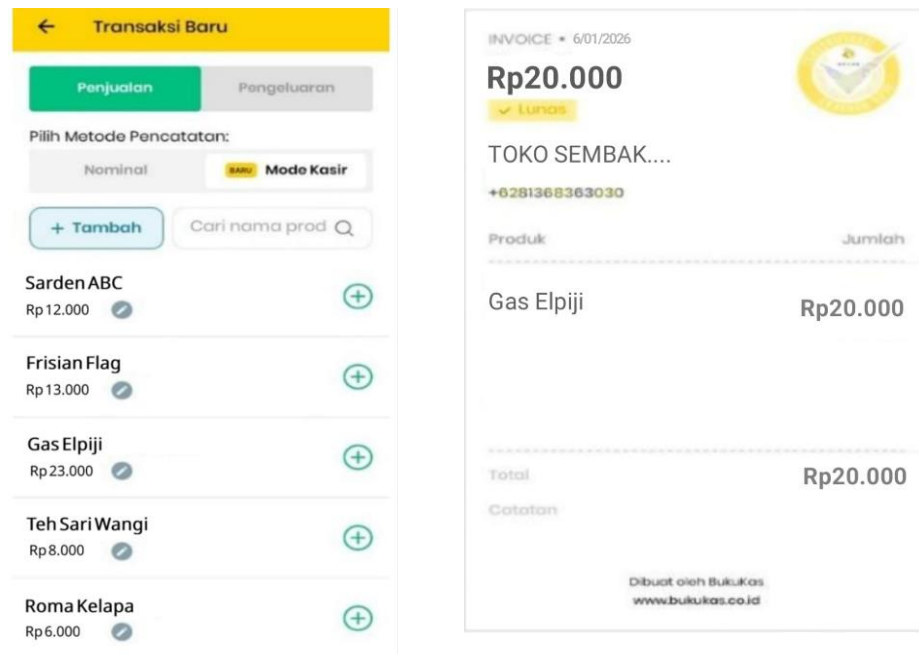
← Transaksi Baru

Penjualan | Pengeluaran

Pilih Metode Pencatatan:

Nominal | BARU Mode Kasir

+ Tambah | Cari nama prod

Sarden ABC
Rp 12.000

Frisian Flag
Rp 13.000

Gas Elpiji
Rp 23.000

Teh Sari Wangi
Rp 8.000

Roma Kelapa
Rp 6.000

INVOICE • 6/01/2026

Rp20.000

✓ Lunas

TOKO SEMBAK....

+6281368363030

Produk | Jumlah

Gas Elpiji | Rp20.000

Total | Rp20.000

Catatan

Dibuat oleh BukuKas
www.bukukas.co.id